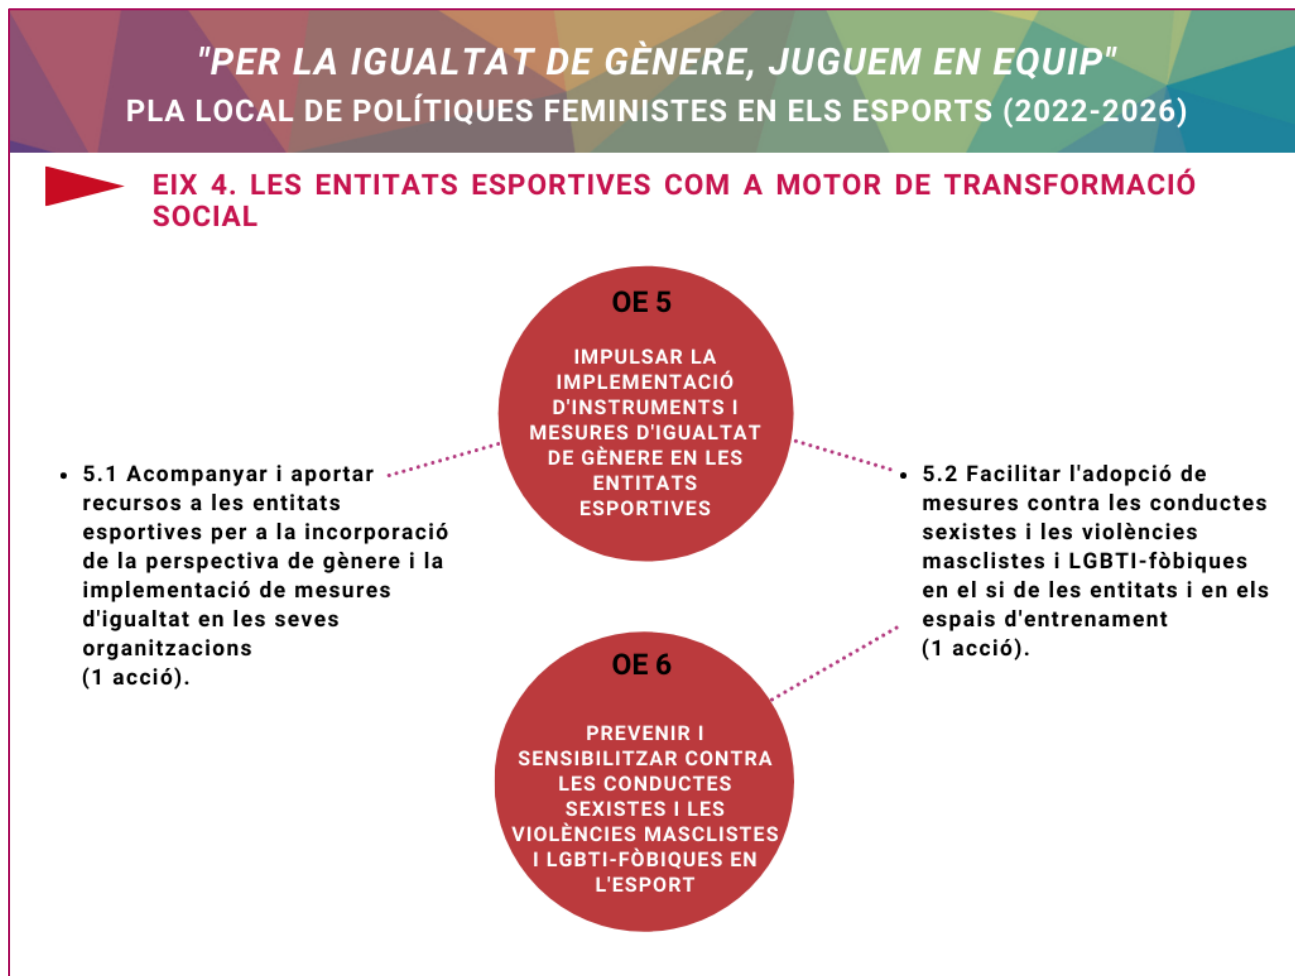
"PER LA IGUALTAT DE GÈNERE, JUGUEM EN EQUIP"
PLA LOCAL DE POLÍTIQUES FEMINISTES EN ELS ESPORTS (2022-2026)

EIX 4. LES ENTITATS ESPORTIVES COM A MOTOR DE TRANSFORMACIÓ SOCIAL

OE 5
IMPULSAR LA IMPLEMENTACIÓ D'INSTRUMENTS I MESURES D'IGUALTAT DE GÈNERE EN LES ENTITATS ESPORTIVES

• 5.1 Acompanyar i aportar recursos a les entitats esportives per a la incorporació de la perspectiva de gènere i la implementació de mesures d'igualtat en les seves organitzacions (1 acció).

• 5.2 Facilitar l'adopció de mesures contra les conductes sexistes i les violències masclistes i LGBTI-fòbiques en el si de les entitats i en els espais d'entrenament (1 acció).

OE 6
PREVENIR I SENSIBILITZAR CONTRA LES CONDUCTES SEXISTES I LES VIOLÈNCIES MASCLISTES I LGBTI-FÒBIQUES EN L'ESPORT